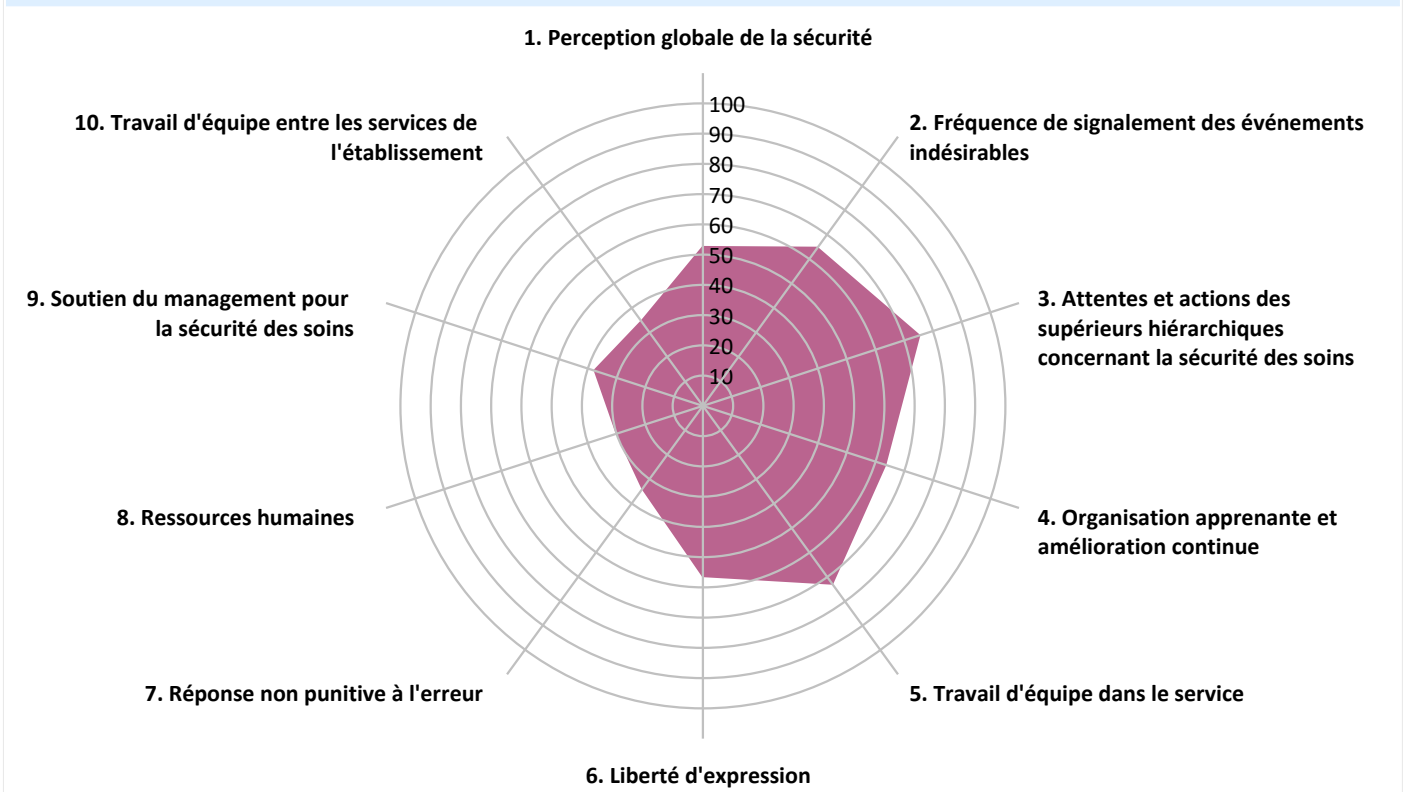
1. Perception globale de la sécurité

2. Fréquence de signalement des événements indésirables

3. Attentes et actions des supérieurs hiérarchiques concernant la sécurité des soins

4. Organisation apprenante et amélioration continue

5. Travail d'équipe dans le service

6. Liberté d'expression

7. Réponse non punitive à l'erreur

8. Ressources humaines

9. Soutien du management pour la sécurité des soins

10. Travail d'équipe entre les services de l'établissement

100
90
80
70
60
50
40
30
20
10